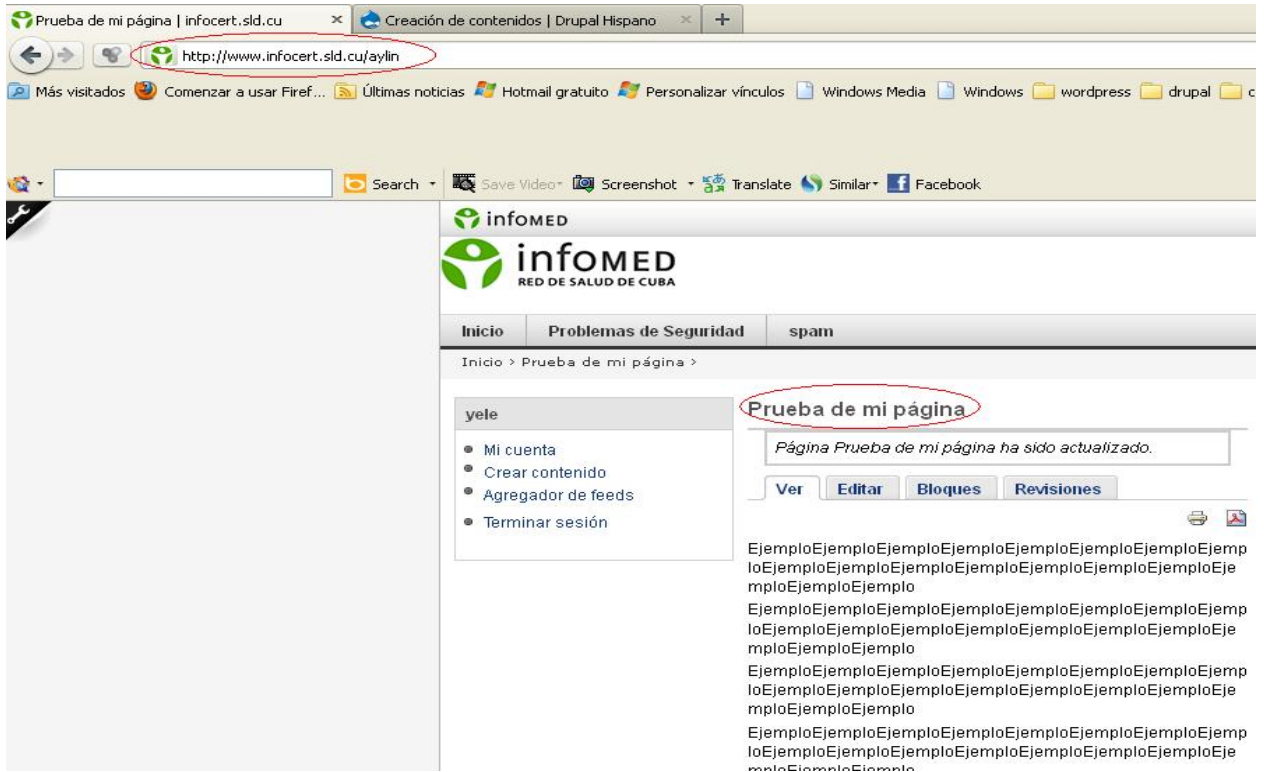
Prueba de mi página | infocert.sld.cu ×
Creación de contenidos | Drupal Hispano ×
+

http://www.infocert.sld.cu/aylin

Más visitados Comenzar a usar Firef... Últimas noticias Hotmail gratuito Personalizar vínculos Windows Media Windows wordpress drupal c

Search Save Video Screenshot Translate Similar Facebook

infoMED

infoMED
RED DE SALUD DE CUBA

Inicio | Problemas de Seguridad | spam

Inicio › Prueba de mi página ›

yele

- Mi cuenta
- Crear contenido
- Agregador de feeds
- Terminar sesión

Prueba de mi página

Página Prueba de mi página ha sido actualizado.

Ver | Editar | Bloques | Revisiones

EjemploEjemploEjemploEjemploEjemploEjemploEjemploEjemploEjemploEjemploEjemploEjemploEjemploEjemploEjemploEjemploEjemploEjemplo

EjemploEjemploEjemploEjemploEjemploEjemploEjemploEjemploEjemploEjemploEjemploEjemploEjemploEjemploEjemploEjemploEjemploEjemplo

EjemploEjemploEjemploEjemploEjemploEjemploEjemploEjemploEjemploEjemploEjemploEjemploEjemploEjemploEjemploEjemploEjemploEjemplo

EjemploEjemploEjemploEjemploEjemploEjemploEjemploEjemploEjemploEjemploEjemploEjemploEjemploEjemploEjemploEjemplo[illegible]